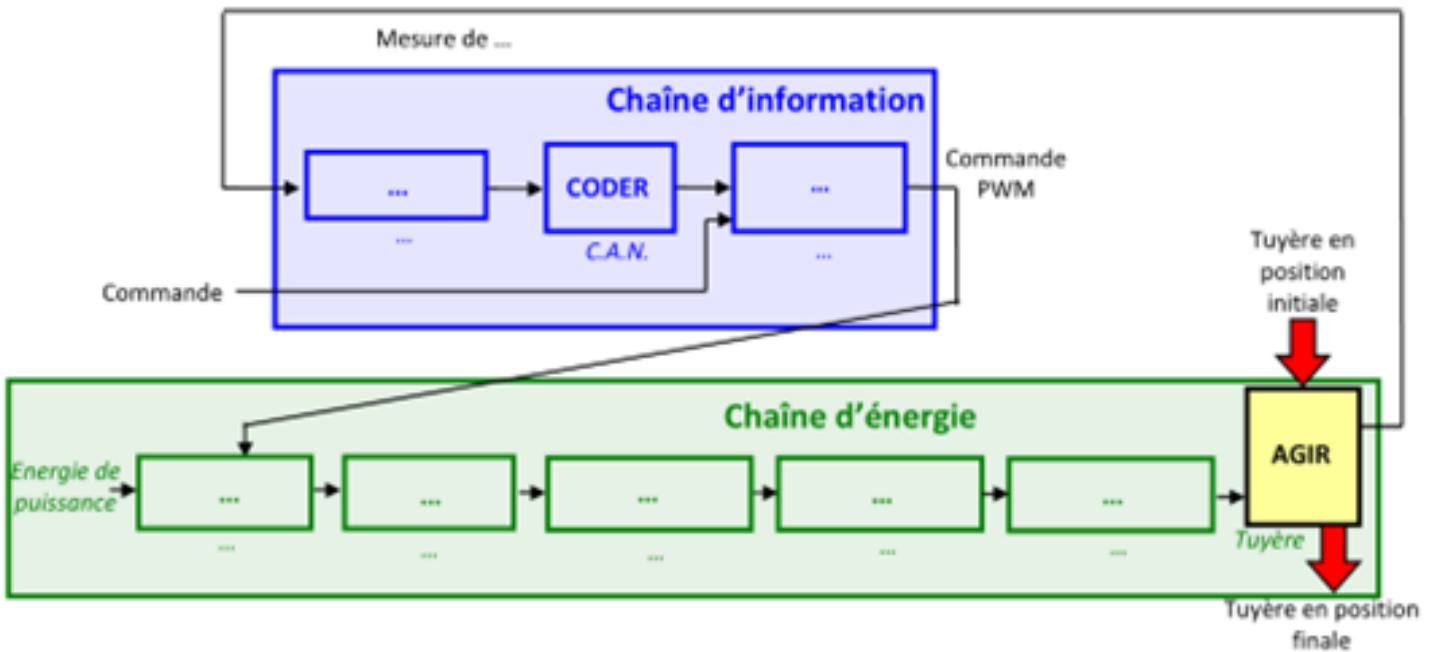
Mesure de ...

Chaîne d'information

...

...

CODER

C.A.N.

...

...

Commande PWM

Commande

Tuyère en position initiale

Chaîne d'énergie

Energie de puissance

...

...

...

...

...

...

...

...

...

...

AGIR

Tuyère

Tuyère en position finale